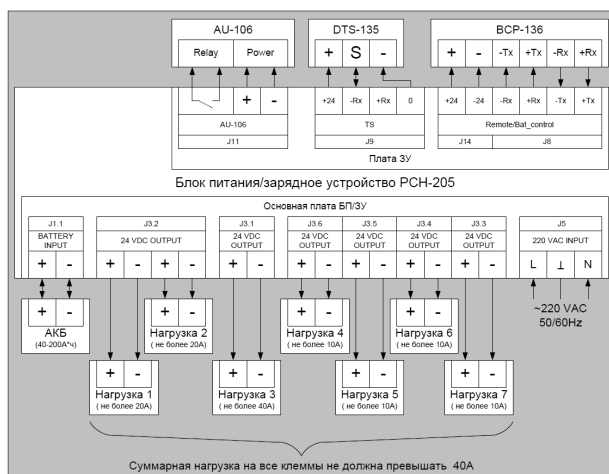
AU-106

Relay | Power

DTS-135

+ | S | -

BCP-136

+ | - | -Tx | +Tx | -Rx | +Rx

+ | -

+24 | -Rx | +Rx | 0

+24 | -24 | -Rx | +Rx | -Tx | +Tx

AU-106 | TS | Remote/Bat_control

J11 | J9 | J14 | J8

Плата ЗУ

Блок питания/зарядное устройство РСН-205

Основная плата БП/ЗУ

| J1.1 | J3.2 | J3.1 | J3.6 | J3.5 | J3.4 | J3.3 | J5 |
|---|---|---|---|---|---|---|---|
| BATTERY INPUT | 24 VDC OUTPUT | 24 VDC OUTPUT | 24 VDC OUTPUT | 24 VDC OUTPUT | 24 VDC OUTPUT | 24 VDC OUTPUT | 220 VAC INPUT |
| + - | + - + - | + - | + - | + - | + - | + - | L ⊥ N |

+ -
АКБ
(40-200А*ч)

+ -
Нагрузка 2
( не более 20А)

+ -
Нагрузка 4
( не более 10А)

+ -
Нагрузка 6
( не более 10А)

~220 VAC
50/60Hz

+ -
Нагрузка 1
( не более 20А)

+ -
Нагрузка 3
( не более 40А)

+ -
Нагрузка 5
( не более 10А)

+ -
Нагрузка 7
( не более 10А)

Суммарная нагрузка на все клеммы не должна превышать 40А